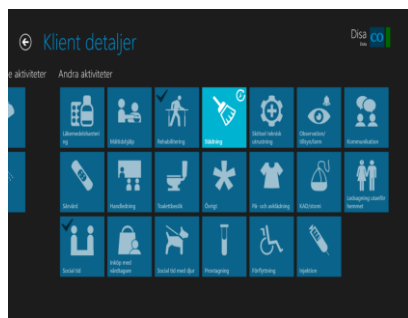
Klient detaljer

Disa

co

e aktiviteter

Andra aktiviteter

Läkemedelshantering

Måltidshjälp

Rehabilitering

Städning

Skötsel teknisk utrustning

Observation/tillsyn/larm

Kommunikation

Sårvård

Handledning

Toalettbesök

Övrigt

På- och avklädning

KAD/stomi

Ledsagning utanför hemmet

Social tid

Inköp med ståndspunkt

Social tid med djur

Provtagning

Förflyttning

Injektion